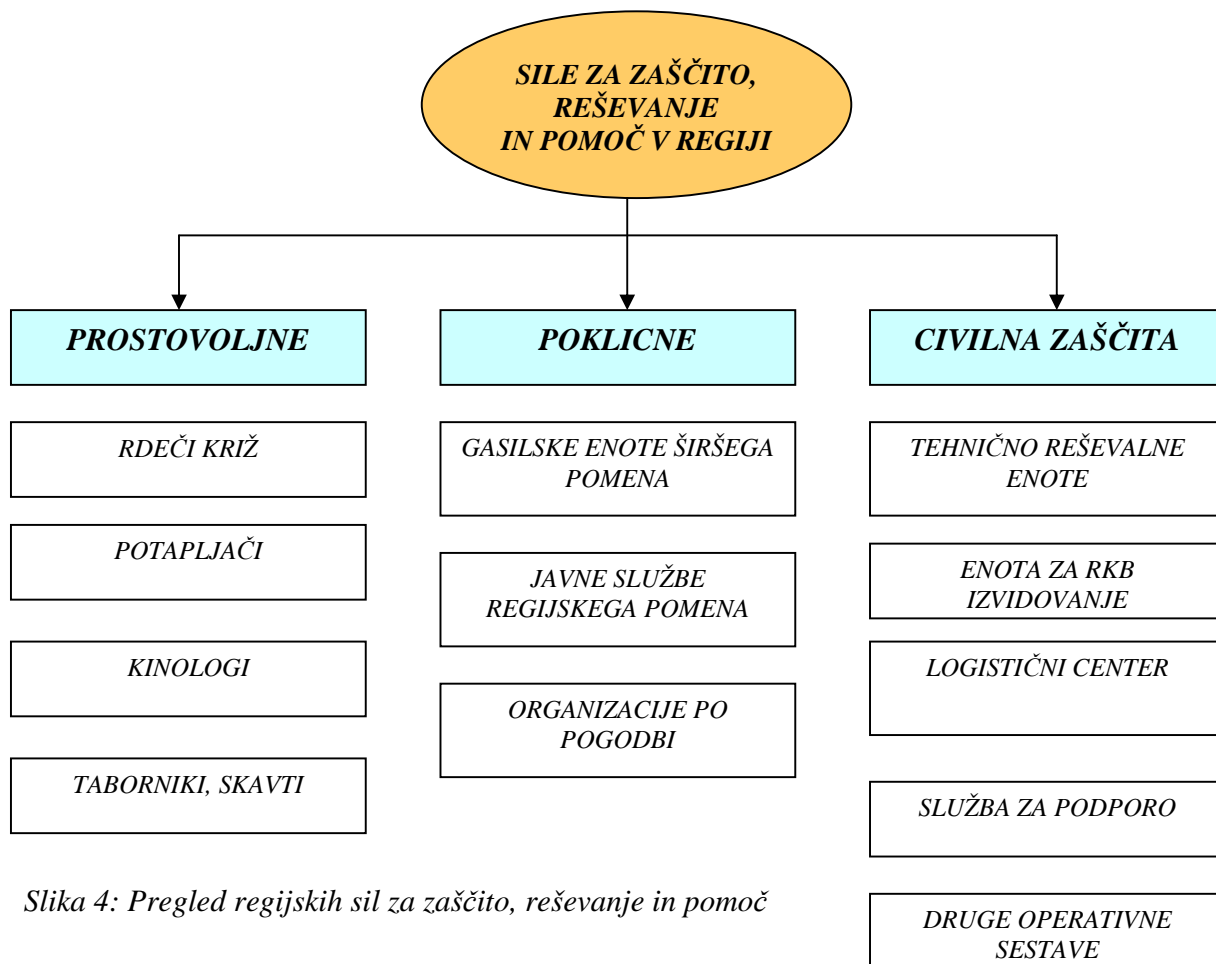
SILE ZA ZAŠČITO, REŠEVANJE IN POMOČ V REGIJI

PROSTOVOLJNE

RDEČI KRIŽ

POTAPLJAČI

KINOLOGI

TABORNIKI, SKAVTI

POKLICNE

GASILSKE ENOTE ŠIRŠEGA POMENA

JAVNE SLUŽBE REGIJSKEGA POMENA

ORGANIZACIJE PO POGODBI

CIVILNA ZAŠČITA

TEHNIČNO REŠEVALNE ENOTE

ENOTA ZA RKB IZVIDOVANJE

LOGISTIČNI CENTER

SLUŽBA ZA PODPORO

DRUGE OPERATIVNE SESTAVE

Slika 4: Pregled regijskih sil za zaščito, reševanje in pomoč